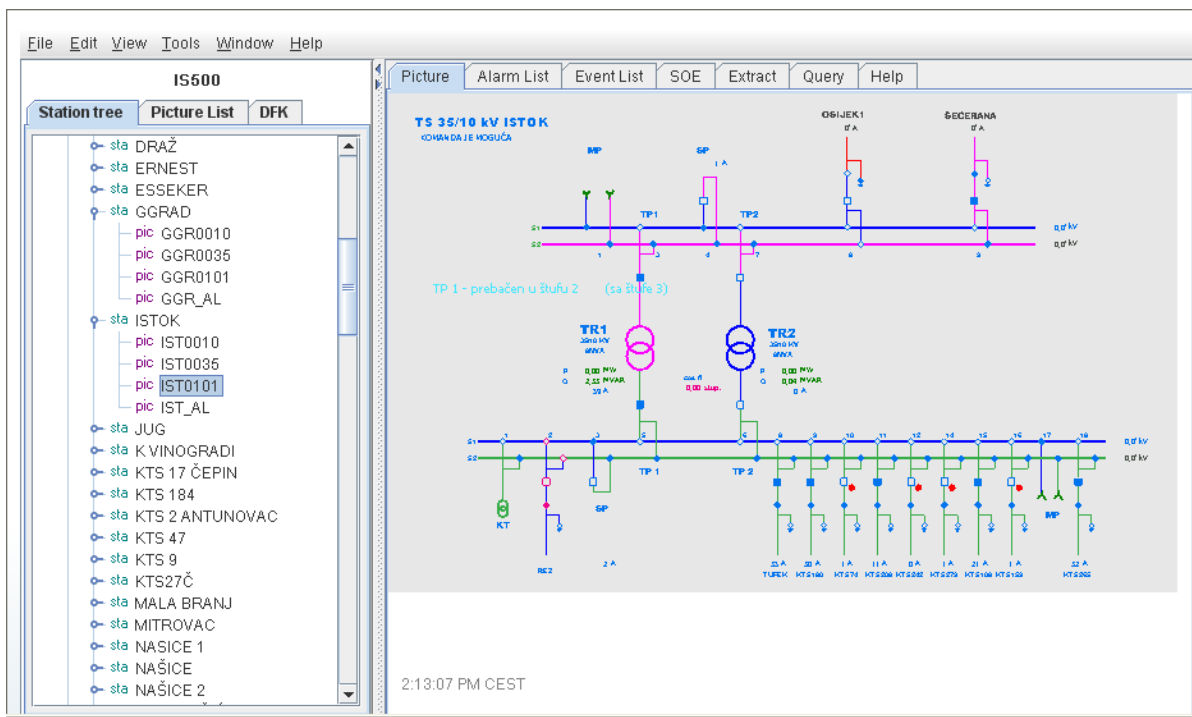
File Edit View Tools Window Help

IS500

Station tree | Picture List | DFK

sta DRAŽ
sta ERNEST
sta ESSEKER
sta GGRAD
pic GGR0010
pic GGR0035
pic GGR0101
pic GGR_AL
sta ISTOK
pic IST0010
pic IST0035
pic IST0101
pic IST_AL
sta JUG
sta K VINOGRADI
sta KTS 17 ČEPIN
sta KTS 184
sta KTS 2 ANTUNOVAC
sta KTS 47
sta KTS 9
sta KTS27Č
sta MALA BRANJ
sta MITROVAC
sta NASICE 1
sta NAŠICE
sta NAŠICE 2

Picture | Alarm List | Event List | SOE | Extract | Query | Help

TS 35/10 kV ISTOK
KOMANDA JE MOGUĆA

IMP
SP
1 A
OSIJEK1
0 A
ŠEĆERANA
0 A
TP1
TP2
S1
S2
0,0 kV
0,0 kV
1
3
4
7
8
9

TP 1 - prebačen u štufu 2 (sa štufe 3)

TR1
35/10 kV
8MVA
P
Q
0,00 MW
2,55 MVAR
3 A
cos fi
0,00 stup.
TR2
35/10 kV
8MVA
0,00 MW
0,04 MVAR
0 A

S1
S2
1
2
3
5
6
8
9
10
11
12
14
15
16
17
18
0,0 kV
0,0 kV
TP 1
TP 2
KT
SP
IMP
RE2
2 A
53 A
TUFEK
50 A
KTS180
1 A
KTS78
11 A
KTS208
0 A
KTS242
1 A
KTS279
21 A
KTS108
1 A
KTS128
52 A
KTS85

2:13:07 PM CEST